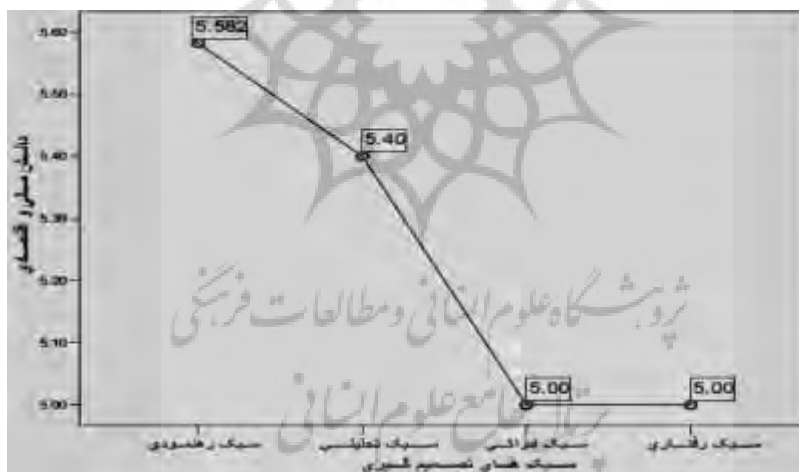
5.60
5.50
5.40
5.30
5.20
5.10
5.00

5.582
5.40
5.00
5.00

دانش ضمنی و صریح

سبک رهنمودی
سبک تحلیلی
سبک ادراکی
سبک رفتاری
سبک های تصمیم گیری

پژوهشگاه علوم انسانی و مطالعات فرهنگی
پرتال جامع علوم انسانی